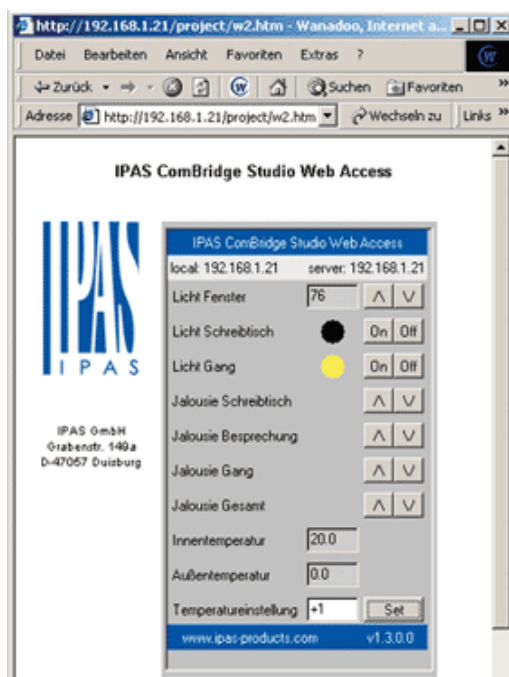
http://192.168.1.21/project/w2.htm - Wanadoo, Internet a...

Datei Bearbeiten Ansicht Favoriten Extras ?

Zurück Suchen Favoriten

Adresse http://192.168.1.21/project/w2.htm Wechseln zu Links

IPAS ComBridge Studio Web Access

IPAS

IPAS GmbH
Grabenstr. 149a
D-47057 Duisburg

IPAS ComBridge Studio Web Access

local: 192.168.1.21 server: 192.168.1.21

| | | |
|---|---|---|
| Licht Fenster | 76 | Λ V |
| Licht Schreibtisch | | On Off |
| Licht Gang | | On Off |
| Jalousie Schreibtisch | | Λ V |
| Jalousie Besprechung | | Λ V |
| Jalousie Gang | | Λ V |
| Jalousie Gesamt | | Λ V |
| Innentemperatur | 20.0 | |
| Außentemperatur | 0.0 | |
| Temperatureinstellung | +1 | Set |

www.ipas-products.com v1.3.0.0